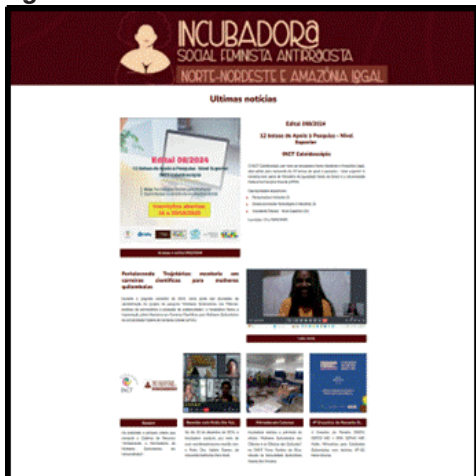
INCUBADORA
SOCIAL FEMINISTA ANTIRRACISTA
NORTE-NORDESTE E AMAZÔNIA LEGAL

Ultimas notícias

Edital 08/2024

12 bolsas de Apoio à Pesquisa - Nível Superior

INCT Caleidoscópio

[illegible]

Edital 08/2024

Inscrições abertas
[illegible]

Pretalecendo: Trajetórias mentoria em carreiras científicas para mulheres quilombolas

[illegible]

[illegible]

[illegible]

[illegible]

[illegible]

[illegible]